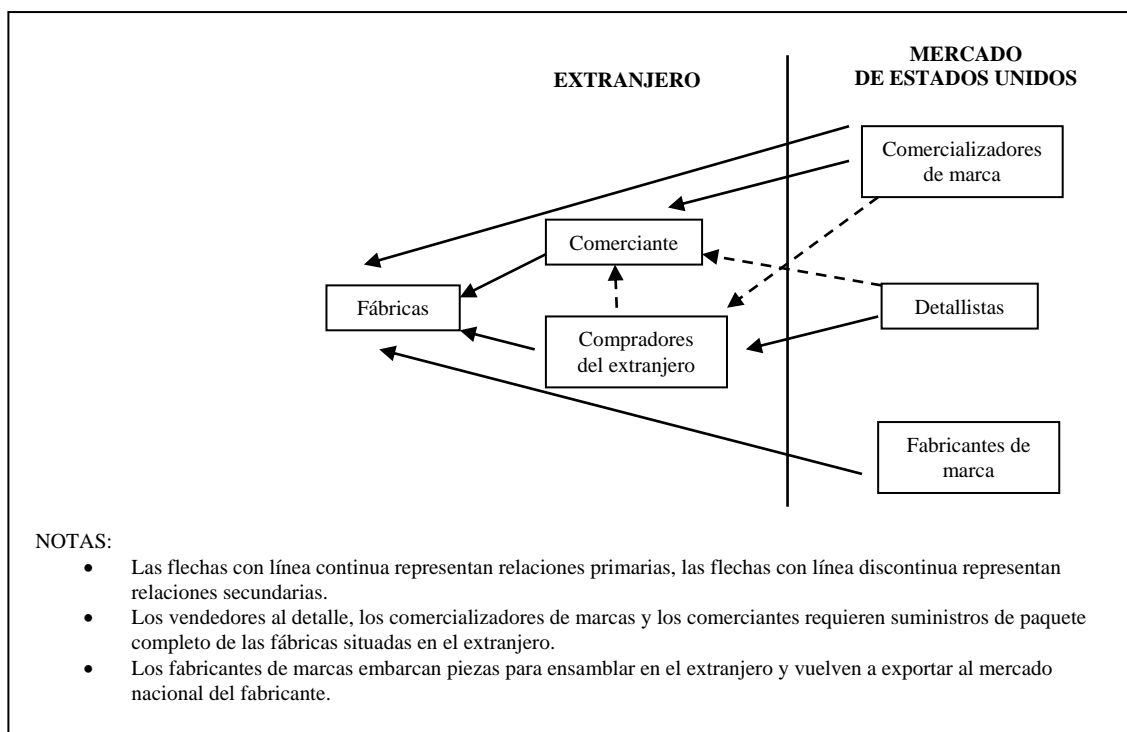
EXTRANJERO

MERCADO DE ESTADOS UNIDOS

Comercializadores de marca

Comerciante

Fábricas

Detallistas

Compradores del extranjero

Fabricantes de marca

NOTAS:

- Las flechas con línea continua representan relaciones primarias, las flechas con línea discontinua representan relaciones secundarias.
- Los vendedores al detalle, los comercializadores de marcas y los comerciantes requieren suministros de paquete completo de las fábricas situadas en el extranjero.
- Los fabricantes de marcas embarcan piezas para ensamblar en el extranjero y vuelven a exportar al mercado nacional del fabricante.